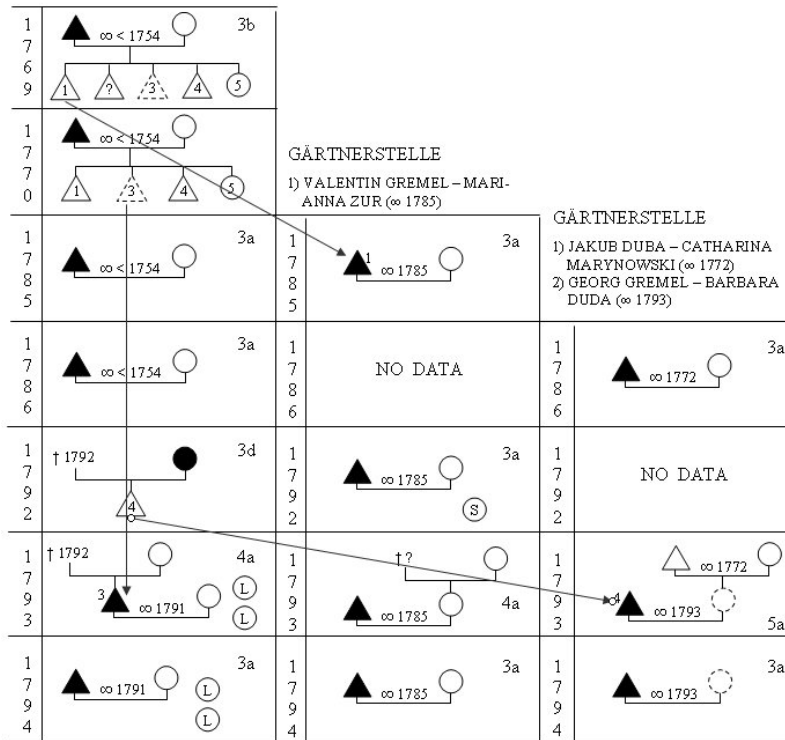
| 1769 | ∞ < 1754 3b 1 ? 3 4 5 | | | | |
|---|---|---|---|---|---|
| 1770 | ∞ < 1754 1 3 4 5 | GÄRTNERSTELLE 1) VALENTIN GREMEL – MARIANNA ZUR (∞ 1785) | | | |
| 1785 | ∞ < 1754 3a | 1785 | 1 ∞ 1785 3a | GÄRTNERSTELLE 1) JAKUB DUBA – CATHARINA MARYNOWSKI (∞ 1772) 2) GEORG GREMEL – BARBARA DUDA (∞ 1793) | |
| 1786 | ∞ < 1754 3a | 1786 | NO DATA | 1786 | ∞ 1772 3a |
| 1792 | † 1792 3d 4 | 1792 | ∞ 1785 3a S | 1792 | NO DATA |
| 1793 | † 1792 4a 3 ∞ 1791 L L | 1793 | †? ∞ 1785 4a | 1793 | ∞ 1772 4 ∞ 1793 5a |
| 1794 | ∞ 1791 3a L L | 1794 | ∞ 1785 3a | 1794 | ∞ 1793 3a |